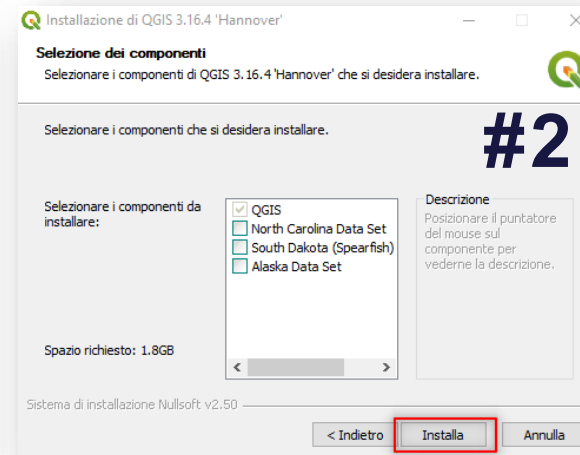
Installazione di QGIS 3.16.4 'Hannover'

Selezione dei componenti

Selezionare i componenti di QGIS 3.16.4 'Hannover' che si desidera installare.

Selezionare i componenti che si desidera installare.

#2

Selezionare i componenti da installare:

QGIS
North Carolina Data Set
South Dakota (Spearfish)
Alaska Data Set

Descrizione

Posizionare il puntatore del mouse sul componente per vederne la descrizione.

Spazio richiesto: 1.8GB

Sistema di installazione Nullsoft v2.50

< Indietro

Installa

Annulla